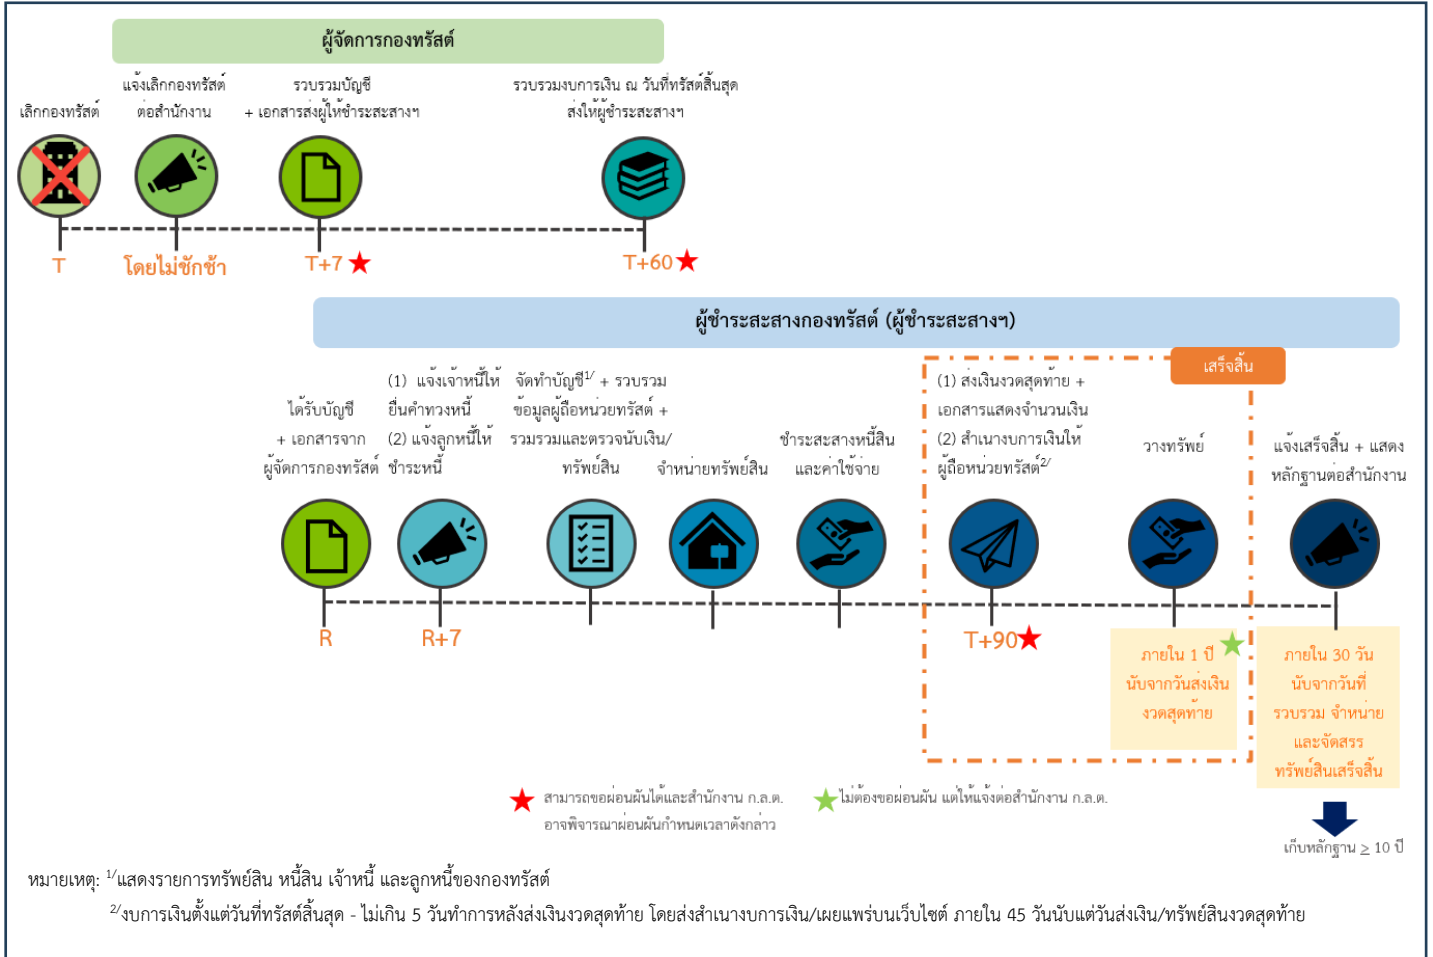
ผู้จัดการกองทรัสต์

เลิกกองทรัสต์

แจ้งเลิกกองทรัสต์ ต่อสำนักงาน

รวบรวมบัญชี + เอกสารส่งผู้ชำระสะสางฯ

รวบรวมงบการเงิน ณ วันที่ทรัสต์สิ้นสุด ส่งให้ผู้ชำระสะสางฯ

T

โดยไม่ชักช้า

T+7 ★

T+60 ★

ผู้ชำระสะสางกองทรัสต์ (ผู้ชำระสะสางฯ)

เสร็จสิ้น

ได้รับบัญชี + เอกสารจาก ผู้จัดการกองทรัสต์

(1) แจ้งเจ้าหนี้ให้ ยื่นคำทวงหนี้ (2) แจ้งลูกหนี้ให้ ชำระหนี้

จัดทำบัญชี$^{1/}$ + รวบรวม ข้อมูลผู้ถือหน่วยทรัสต์ + รวมรวมและตรวจนับเงิน/ ทรัพย์สิน

จำหน่ายทรัพย์สิน

ชำระสะสางหนี้สิน และค่าใช้จ่าย

(1) ส่งเงินงวดสุดท้าย + เอกสารแสดงจำนวนเงิน (2) สำเนางบการเงินให้ ผู้ถือหน่วยทรัสต์$^{2/}$

วางทรัพย์

แจ้งเสร็จสิ้น + แสดง หลักฐานต่อสำนักงาน

R

R+7

T+90★

ภายใน 1 ปี นับจากวันส่งเงิน งวดสุดท้าย

ภายใน 30 วัน นับจากวันที่ รวบรวม จำหน่าย และจัดสรร ทรัพย์สินเสร็จสิ้น

★ สามารถขอผ่อนผันได้และสำนักงาน ก.ล.ต. อาจพิจารณาผ่อนผันกำหนดเวลาดังกล่าว

★ ไม่ต้องขอผ่อนผัน แต่ให้แจ้งต่อสำนักงาน ก.ล.ต.

เก็บหลักฐาน ≥ 10 ปี

หมายเหตุ: $^{1/}$แสดงรายการทรัพย์สิน หนี้สิน เจ้าหนี้ และลูกหนี้ของกองทรัสต์

$^{2/}$งบการเงินตั้งแต่วันที่ทรัสต์สิ้นสุด - ไม่เกิน 5 วันทำการหลังส่งเงินงวดสุดท้าย โดยส่งสำเนางบการเงิน/เผยแพร่บนเว็บไซต์ ภายใน 45 วันนับแต่วันส่งเงิน/ทรัพย์สินงวดสุดท้าย